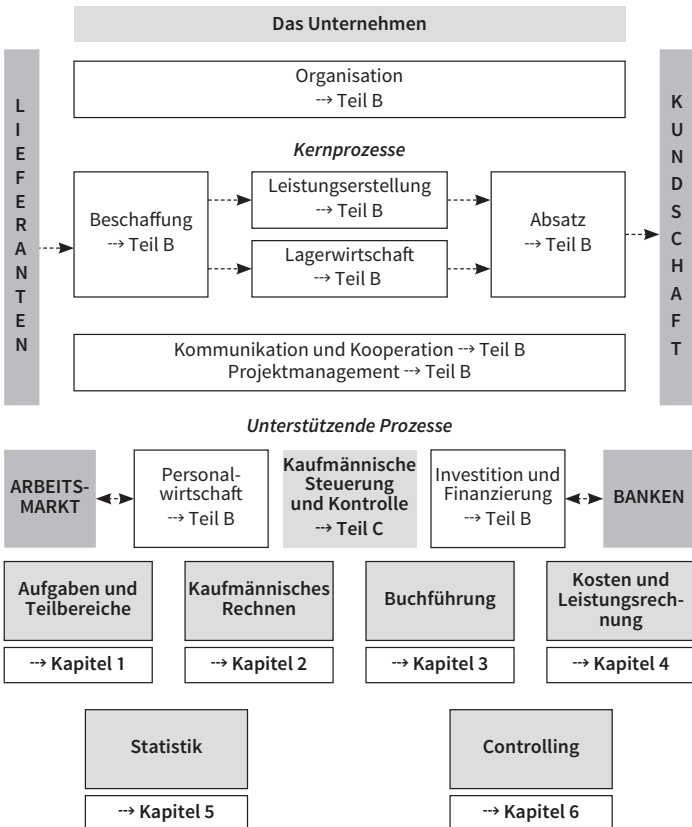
Das Unternehmen

LIEFERANTEN

Organisation
⇢ Teil B

KUNDSCHAFT

*Kernprozesse*

Beschaffung
⇢ Teil B

Leistungserstellung
⇢ Teil B

Lagerwirtschaft
⇢ Teil B

Absatz
⇢ Teil B

Kommunikation und Kooperation ⇢ Teil B
Projektmanagement ⇢ Teil B

*Unterstützende Prozesse*

ARBEITSMARKT

Personalwirtschaft
⇢ Teil B

**Kaufmännische Steuerung und Kontrolle**
**⇢ Teil C**

Investition und Finanzierung
⇢ Teil B

BANKEN

**Aufgaben und Teilbereiche**

**Kaufmännisches Rechnen**

**Buchführung**

**Kosten und Leistungsrechnung**

**⇢ Kapitel 1**

**⇢ Kapitel 2**

**⇢ Kapitel 3**

**⇢ Kapitel 4**

**Statistik**

**Controlling**

**⇢ Kapitel 5**

**⇢ Kapitel 6**